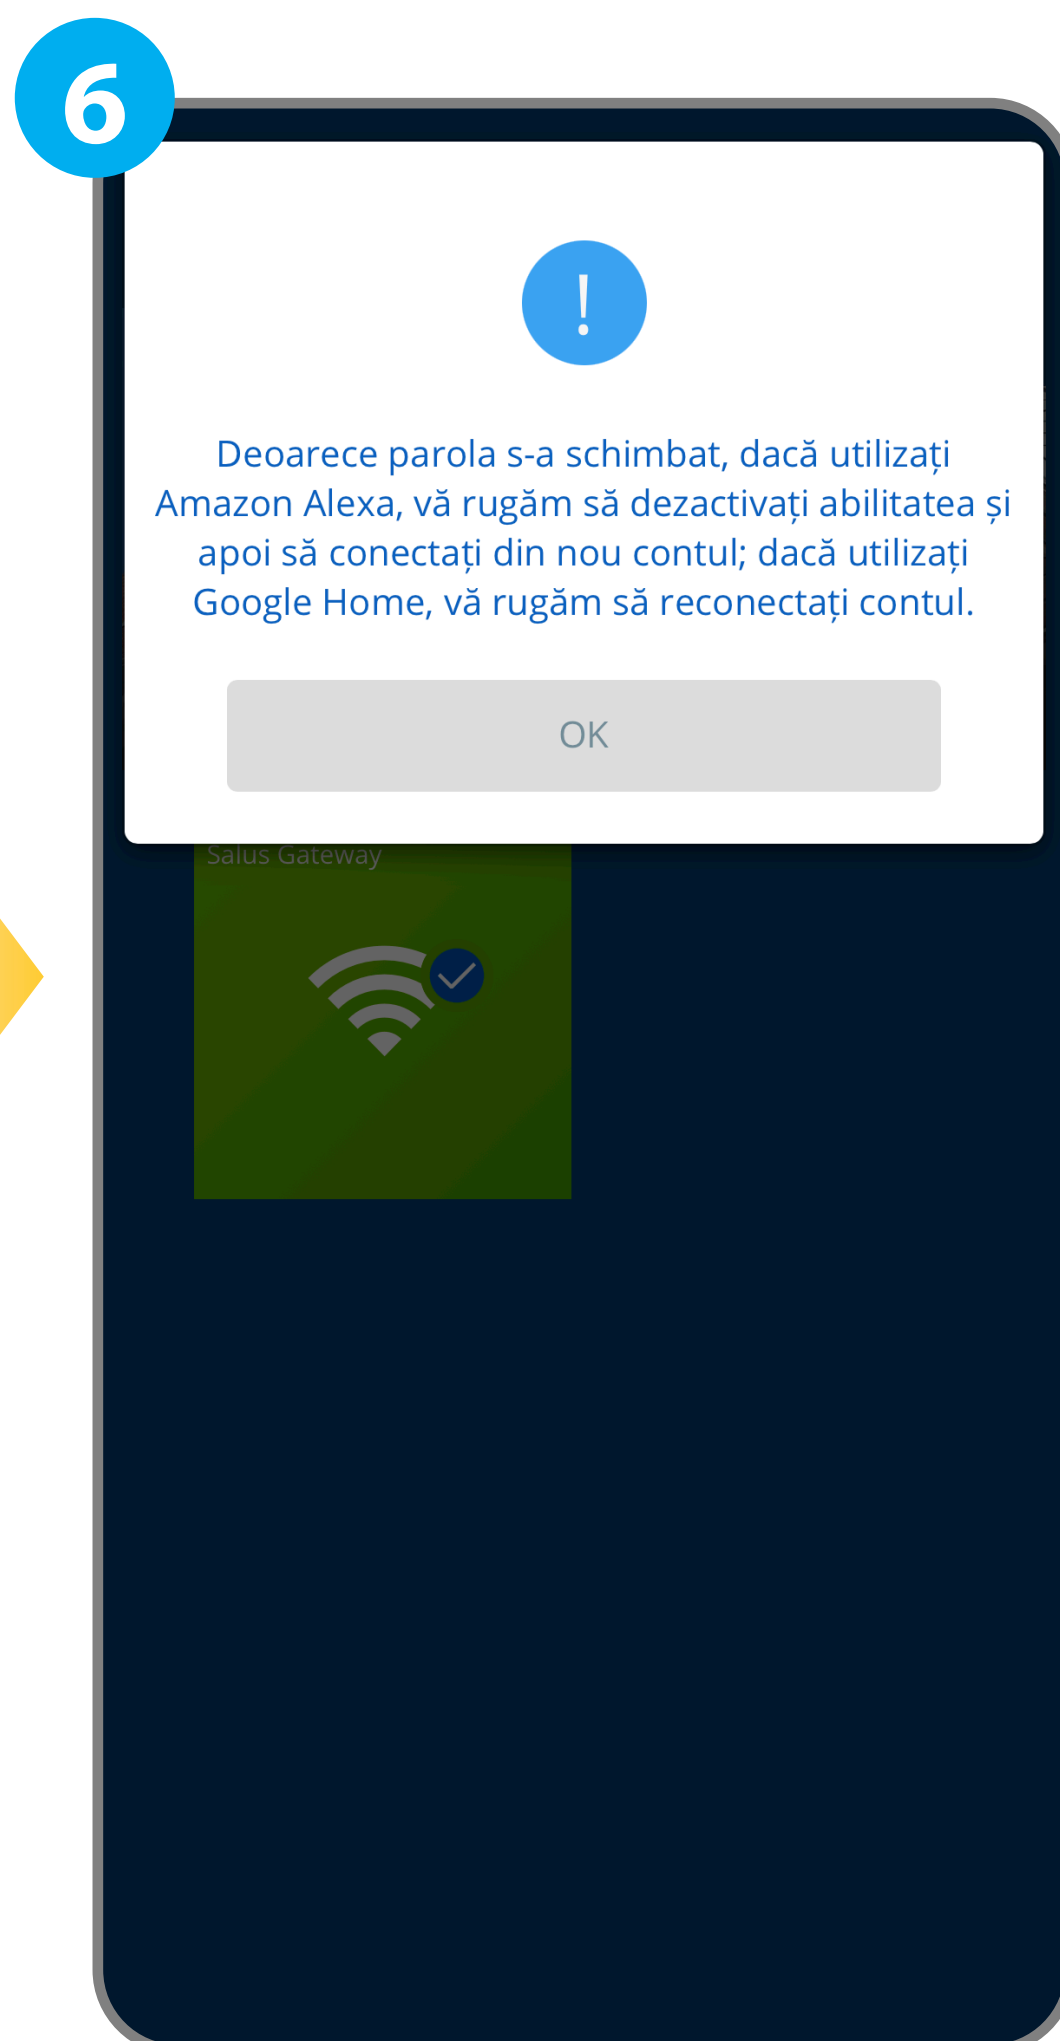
6

!

Deoarece parola s-a schimbat, dacă utilizați Amazon Alexa, vă rugăm să dezactivați abilitatea și apoi să conectați din nou contul; dacă utilizați Google Home, vă rugăm să reconectați contul.

OK

Salus Gateway